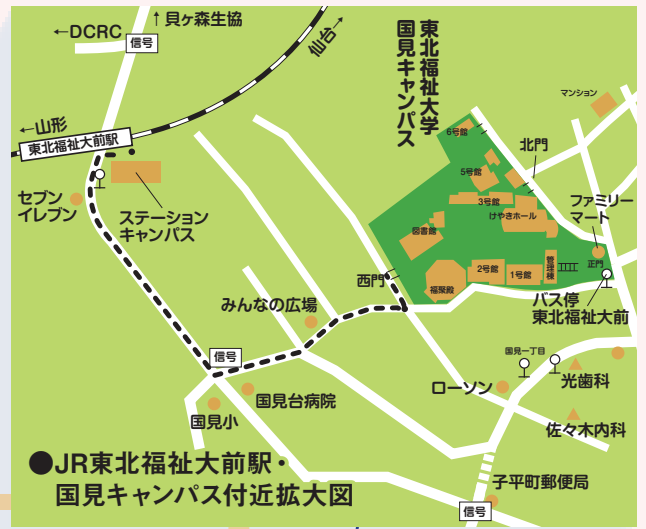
←DCRC
↑貝ヶ森生協
信号
仙台→
東北福祉大学
国見キャンパス
←山形
東北福祉大前駅
マンション
6号館
北門
5号館
3号館
けやきホール
ファミリー
マート
セブン
イレブン
ステーション
キャンパス
図書館
管理棟
正門
2号館
1号館
西門
福聚殿
バス停
東北福祉大前
みんなの広場
信号
国見一丁目
ローソン
光歯科
国見台病院
国見小
佐々木内科
●JR東北福祉大前駅・
国見キャンパス付近拡大図
子平町郵便局
信号